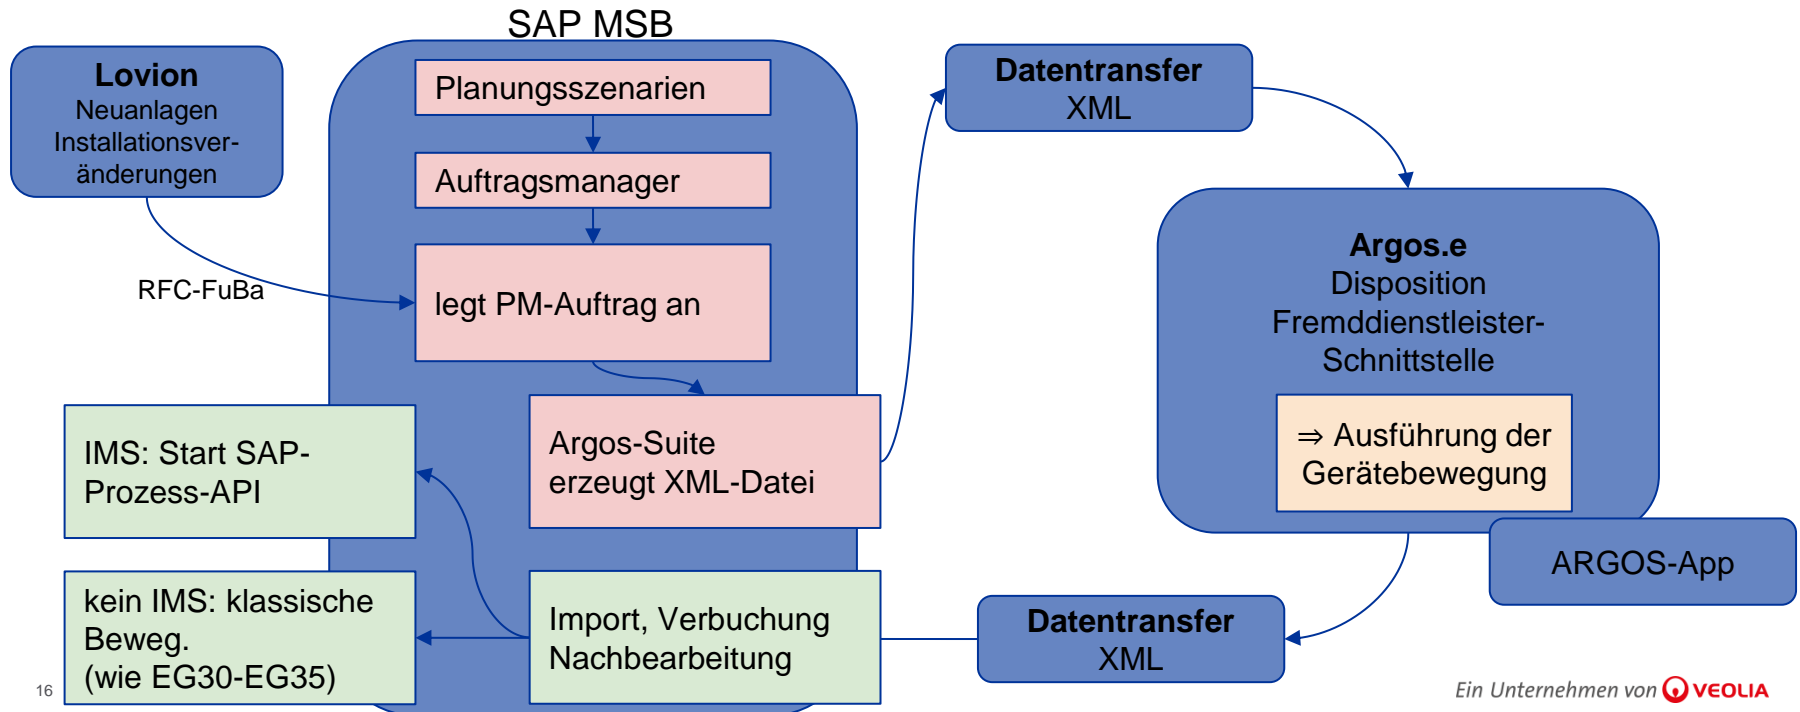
SAP MSB

Lovion
Neuanlagen
Installationsveränderungen

RFC-FuBa

Planungsszenarien

Auftragsmanager

legt PM-Auftrag an

Argos-Suite erzeugt XML-Datei

Datentransfer
XML

Argos.e
Disposition
Fremddienstleister-Schnittstelle

⇒ Ausführung der Gerätebewegung

ARGOS-App

IMS: Start SAP-Prozess-API

kein IMS: klassische Beweg.
(wie EG30-EG35)

Import, Verbuchung
Nachbearbeitung

Datentransfer
XML

16

Ein Unternehmen von VEOLIA